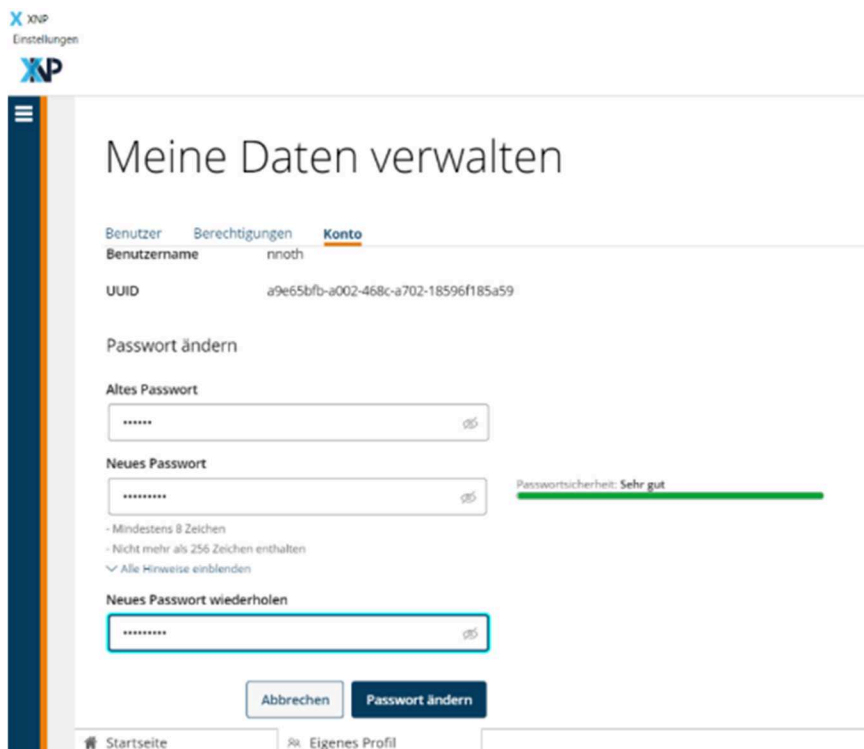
XNP
Einstellungen
XNP

Meine Daten verwalten

Benutzer Berechtigungen Konto

Benutzername nnoth

UUID a9e65bfb-a002-468c-a702-18596f185a59

Passwort ändern

Altes Passwort

••••••

Neues Passwort

•••••••••

Passwortsicherheit: Sehr gut

- Mindestens 8 Zeichen
- Nicht mehr als 256 Zeichen enthalten
Alle Hinweise einblenden

Neues Passwort wiederholen

•••••••••

Abbrechen Passwort ändern

Startseite Eigenes Profil